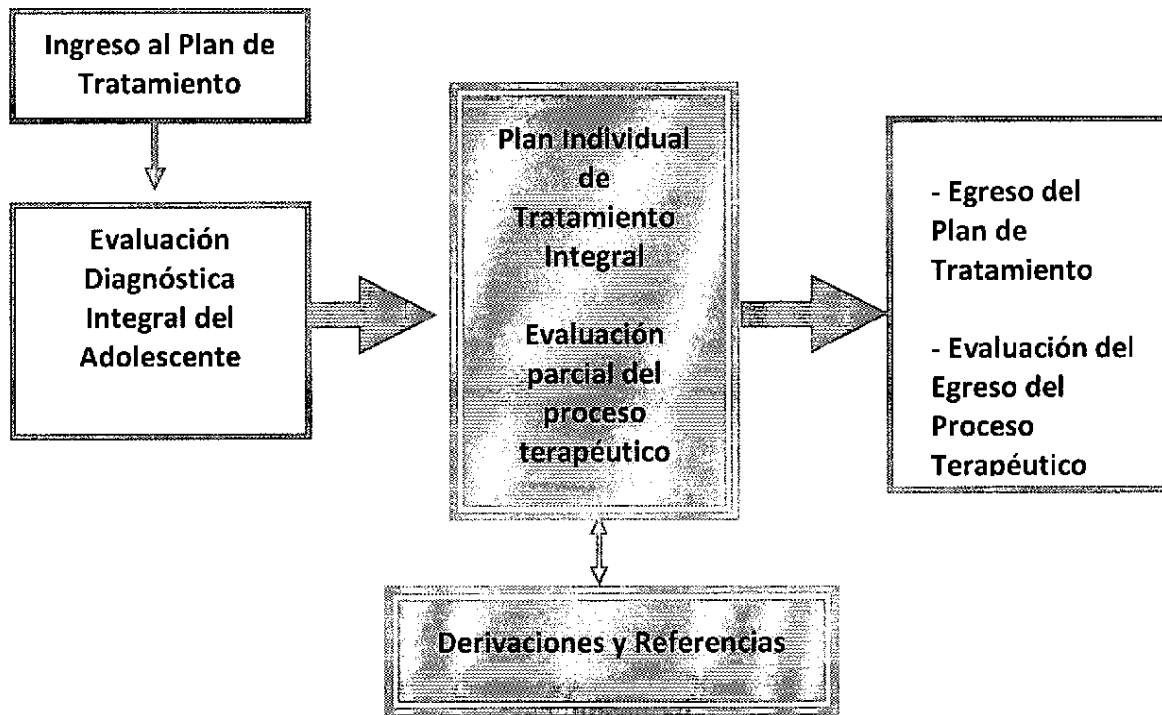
Ingreso al Plan de Tratamiento

Evaluación Diagnóstica Integral del Adolescente

Plan Individual de Tratamiento Integral

Evaluación parcial del proceso terapéutico

- Egreso del Plan de Tratamiento

- Evaluación del Egreso del Proceso Terapéutico

Derivaciones y Referencias